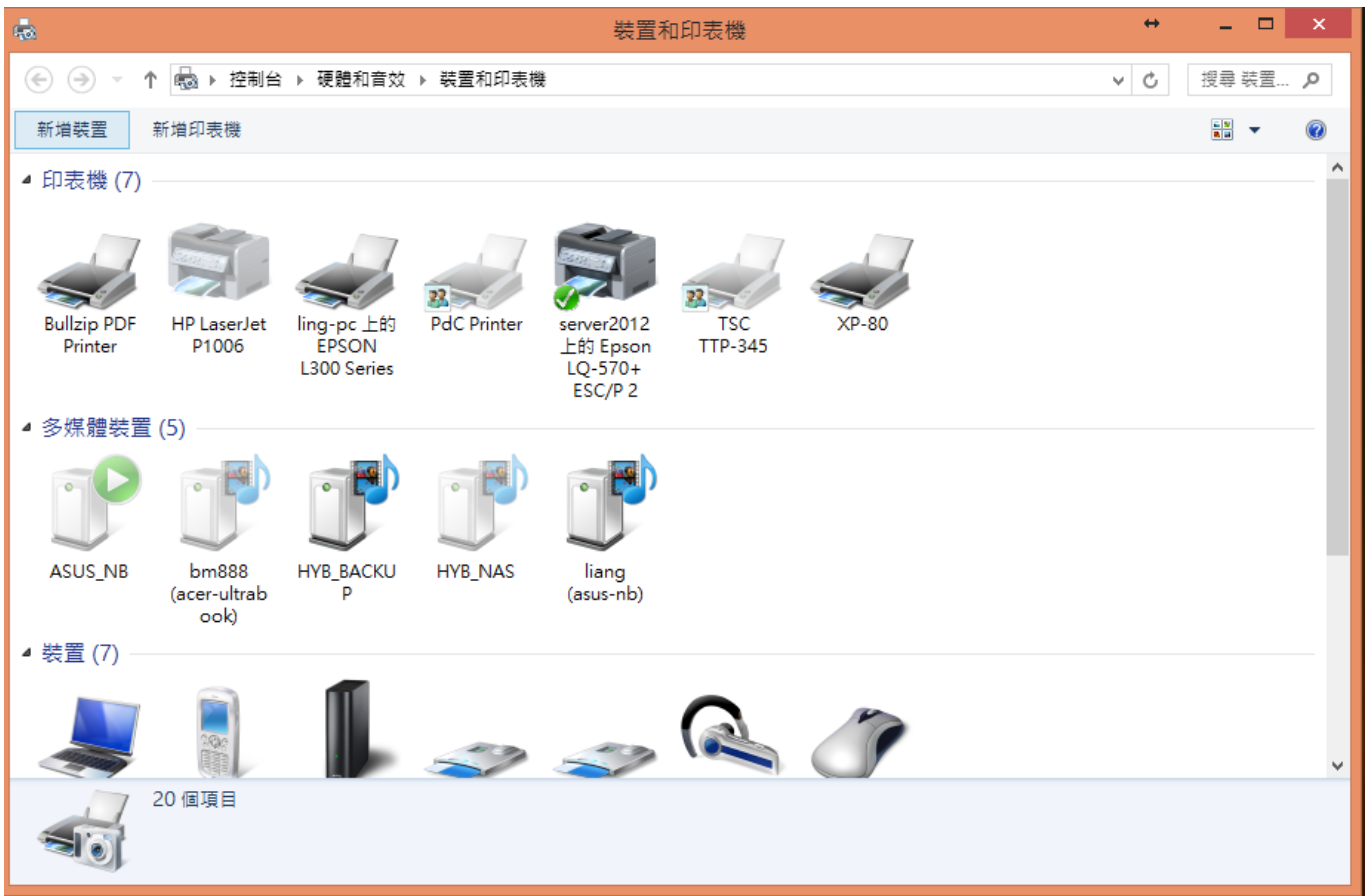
裝置和印表機

控制台 ▸ 硬體和音效 ▸ 裝置和印表機

搜尋 裝置...

新增裝置 新增印表機

印表機 (7)

Bullzip PDF Printer

HP LaserJet P1006

ling-pc 上的 EPSON L300 Series

PdC Printer

server2012 上的 Epson LQ-570+ ESC/P 2

TSC TTP-345

XP-80

多媒體裝置 (5)

ASUS_NB

bm888 (acer-ultrabook)

HYB_BACKUP

HYB_NAS

liang (asus-nb)

裝置 (7)

20 個項目